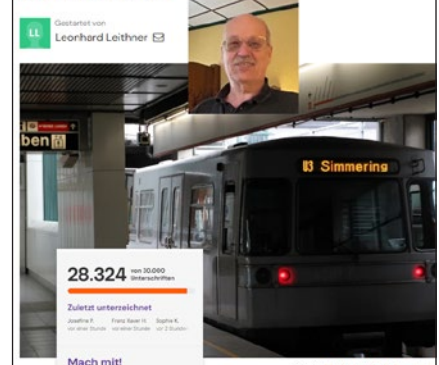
Gestartet von
LL
Leonhard Leithner

ben

U3 Simmering

28.324 von 30.000 Unterschriften

Zuletzt unterzeichnet

Josefine F. vor einer Stunde
Franz Xaver H. vor einer Stunde
Sophie K. vor 2 Stunden

Mach mit!